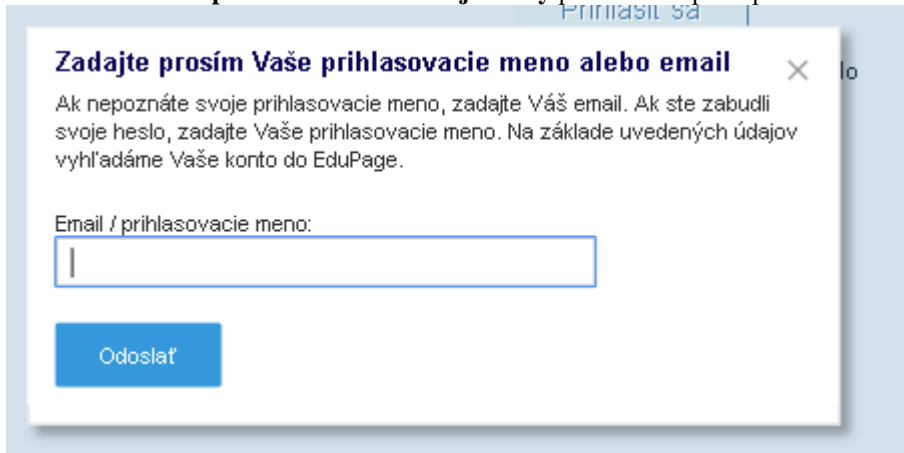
Prihlásiť sa

lo

Zadajte prosím Vaše prihlasovacie meno alebo email

×

Ak nepoznáte svoje prihlasovacie meno, zadajte Váš email. Ak ste zabudli svoje heslo, zadajte Vaše prihlasovacie meno. Na základe uvedených údajov vyhľadáme Vaše konto do EduPage.

Email / prihlasovacie meno:

Odoslať